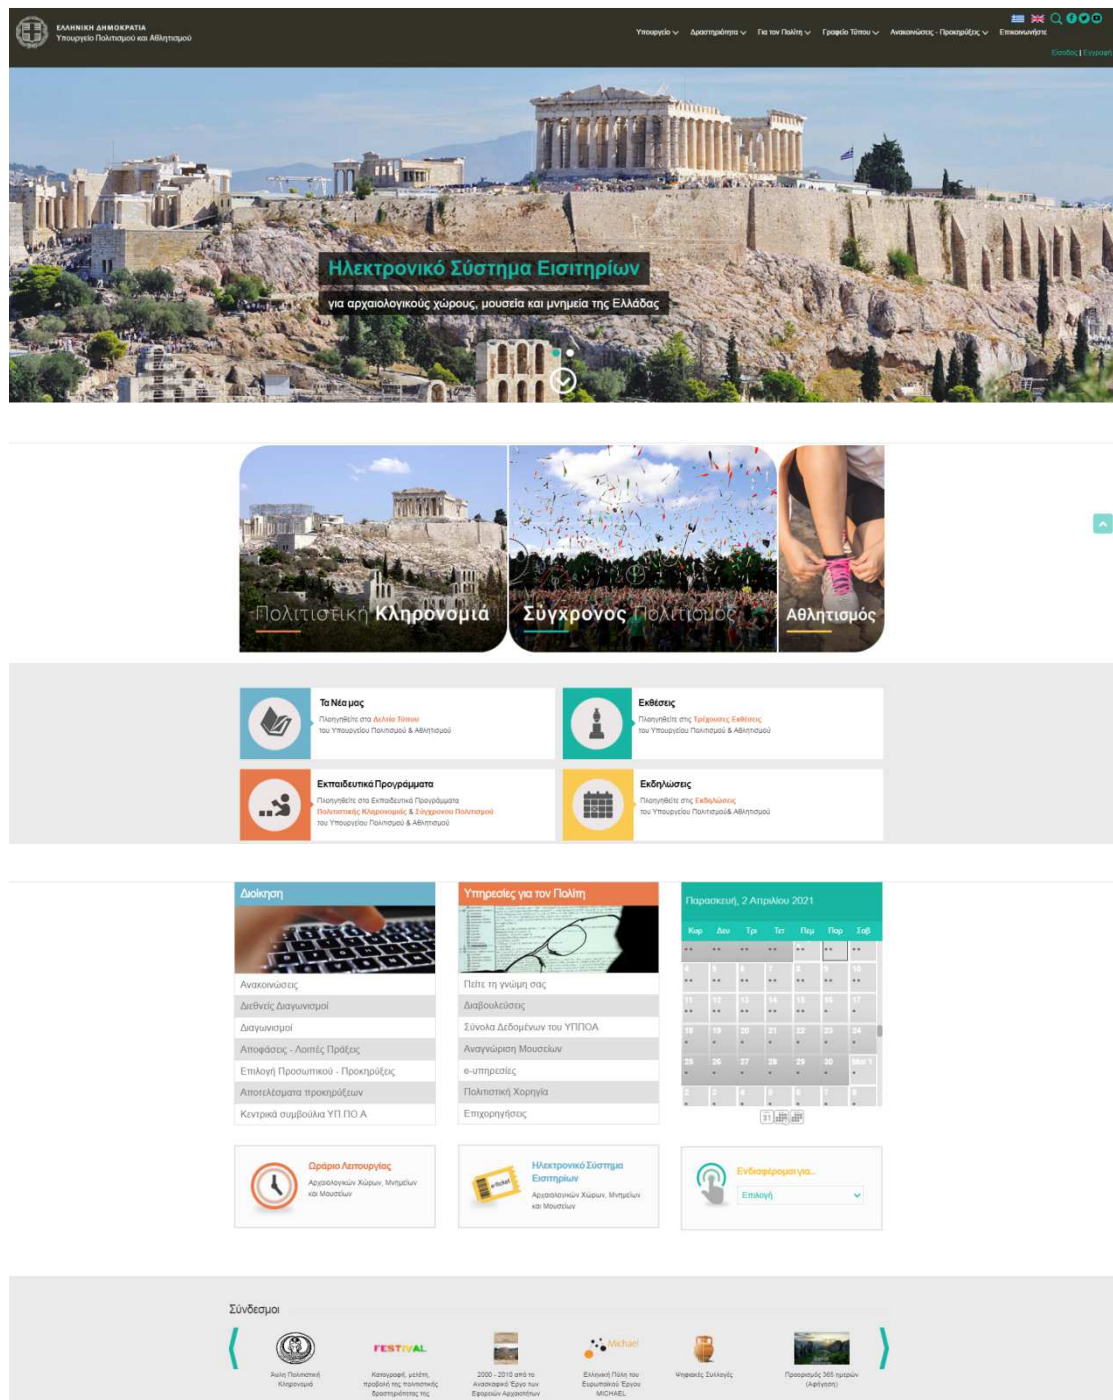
ΕΛΛΗΝΙΚΗ ΔΗΜΟΚΡΑΤΙΑ
Υπουργείο Πολιτισμού και Αθλητισμού

Υπουργείο Δραστηριότητα Για τον Πολίτη Γραφείο Τύπου Ανακοινώσεις - Προκηρύξεις Επικοινωνήστε

Είσοδος | Εγγραφή

Ηλεκτρονικό Σύστημα Εισιτηρίων
για αρχαιολογικούς χώρους, μουσεία και μνημεία της Ελλάδας

Πολιτιστική Κληρονομιά
Σύγχρονος Πολιτισμός
Αθλητισμός

Τα Νέα μας
Πλοηγηθείτε στα Δελτία Τύπου του Υπουργείου Πολιτισμού & Αθλητισμού

Εκθέσεις
Πλοηγηθείτε στις Τρέχουσες Εκθέσεις του Υπουργείου Πολιτισμού & Αθλητισμού

Εκπαιδευτικά Προγράμματα
Πλοηγηθείτε στα Εκπαιδευτικά Προγράμματα Πολιτιστικής Κληρονομιάς & Σύγχρονου Πολιτισμού του Υπουργείου Πολιτισμού & Αθλητισμού

Εκδηλώσεις
Πλοηγηθείτε στις Εκδηλώσεις του Υπουργείου Πολιτισμού& Αθλητισμού

Διοίκηση
Ανακοινώσεις
Διεθνείς Διαγωνισμοί
Διαγωνισμοί
Αποφάσεις - Λοιπές Πράξεις
Επιλογή Προσωπικού - Προκηρύξεις
Αποτελέσματα προκηρύξεων
Κεντρικά συμβούλια ΥΠ ΠΟ Α

Υπηρεσίες για τον Πολίτη
Πείτε τη γνώμη σας
Διαβουλεύσεις
Σύνολα Δεδομένων του ΥΠΠΟΑ
Αναγνώριση Μουσείων
e-υπηρεσίες
Πολιτιστική Χορηγία
Επιχορηγήσεις

Παρασκευή, 2 Απριλίου 2021
| Κυρ | Δευ | Τρι | Τετ | Πεμ | Παρ | Σαβ |
|---|---|---|---|---|---|---|

Ωράριο Λειτουργίας
Αρχαιολογικών Χώρων, Μνημείων και Μουσείων

Ηλεκτρονικό Σύστημα Εισιτηρίων
Αρχαιολογικών Χώρων, Μνημείων και Μουσείων

Ενδιαφέρομαι για...
Επιλογή

Σύνδεσμοι
Άυλη Πολιτιστική Κληρονομιά
FESTIVAL
Καταγραφή, μελέτη, προβολή της πολιτιστικής δραστηριότητας της
2000 - 2010 από το Αναστηλωτικό Έργο των Εφορειών Αρχαιοτήτων
Michael
Ελληνική Πύλη του Ευρωπαϊκού Έργου MICHAEL
Ψηφιακές Συλλογές
Προγραμμός 365 ημερών (Αφίγηση)